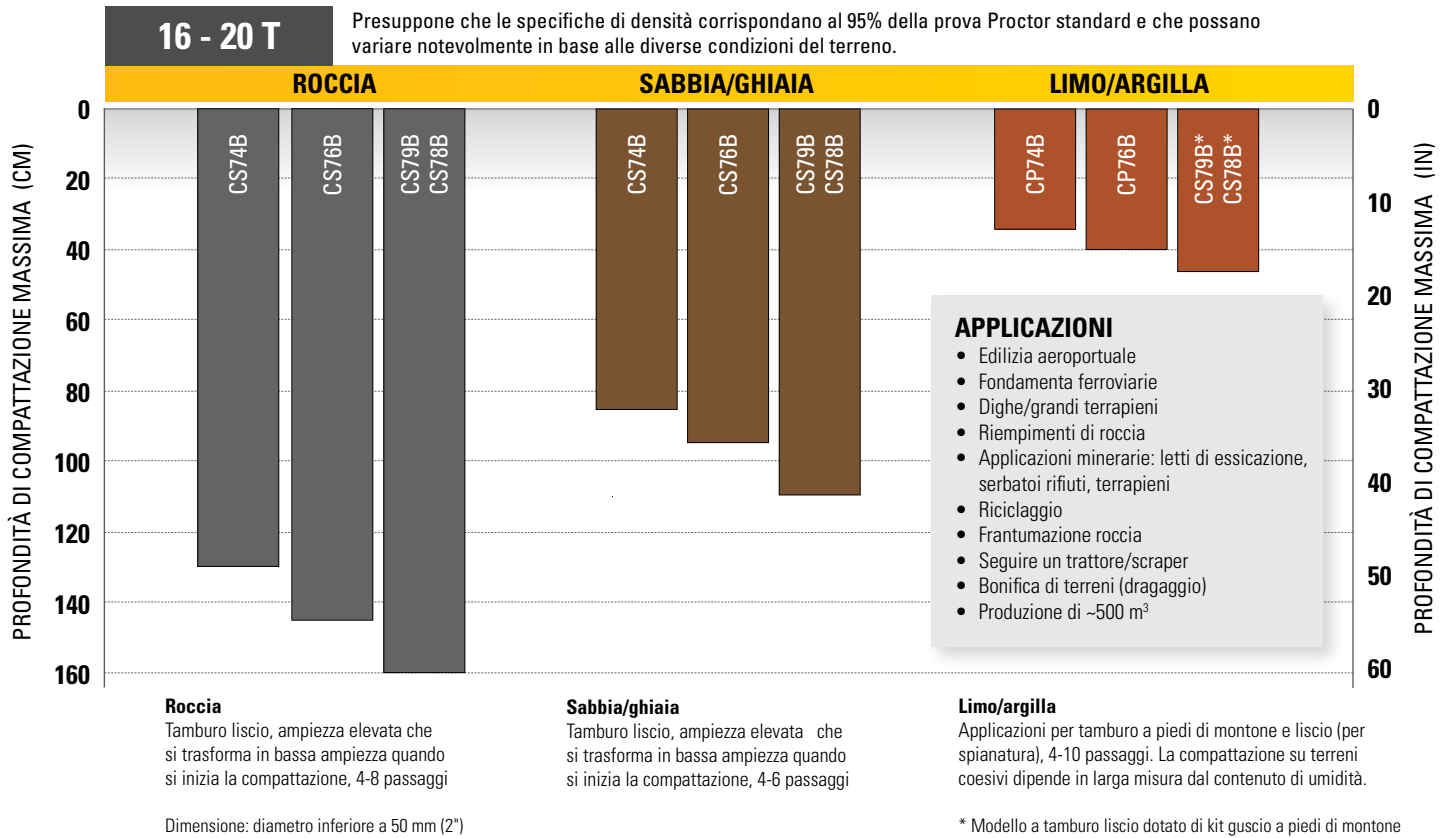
16 - 20 T

Presuppone che le specifiche di densità corrispondano al 95% della prova Proctor standard e che possano variare notevolmente in base alle diverse condizioni del terreno.

ROCCIA | SABBIA/GHIAIA | LIMO/ARGILLA

PROFONDITÀ DI COMPATTAZIONE MASSIMA (CM)

0
20
40
60
80
100
120
140
160

PROFONDITÀ DI COMPATTAZIONE MASSIMA (IN)

0
10
20
30
40
50
60

CS74B
CS76B
CS79B CS78B

CS74B
CS76B
CS79B CS78B

CP74B
CP76B
CS79B* CS78B*

APPLICAZIONI
• Edilizia aeroportuale
• Fondamenta ferroviarie
• Dighe/grandi terrapieni
• Riempimenti di roccia
• Applicazioni minerarie: letti di essicazione, serbatoi rifiuti, terrapieni
• Riciclaggio
• Frantumazione roccia
• Seguire un trattore/scraper
• Bonifica di terreni (dragaggio)
• Produzione di ~500 $m^3$

Roccia
Tamburo liscio, ampiezza elevata che si trasforma in bassa ampiezza quando si inizia la compattazione, 4-8 passaggi

Dimensione: diametro inferiore a 50 mm (2")

Sabbia/ghiaia
Tamburo liscio, ampiezza elevata che si trasforma in bassa ampiezza quando si inizia la compattazione, 4-6 passaggi

Limo/argilla
Applicazioni per tamburo a piedi di montone e liscio (per spianatura), 4-10 passaggi. La compattazione su terreni coesivi dipende in larga misura dal contenuto di umidità.

* Modello a tamburo liscio dotato di kit guscio a piedi di montone